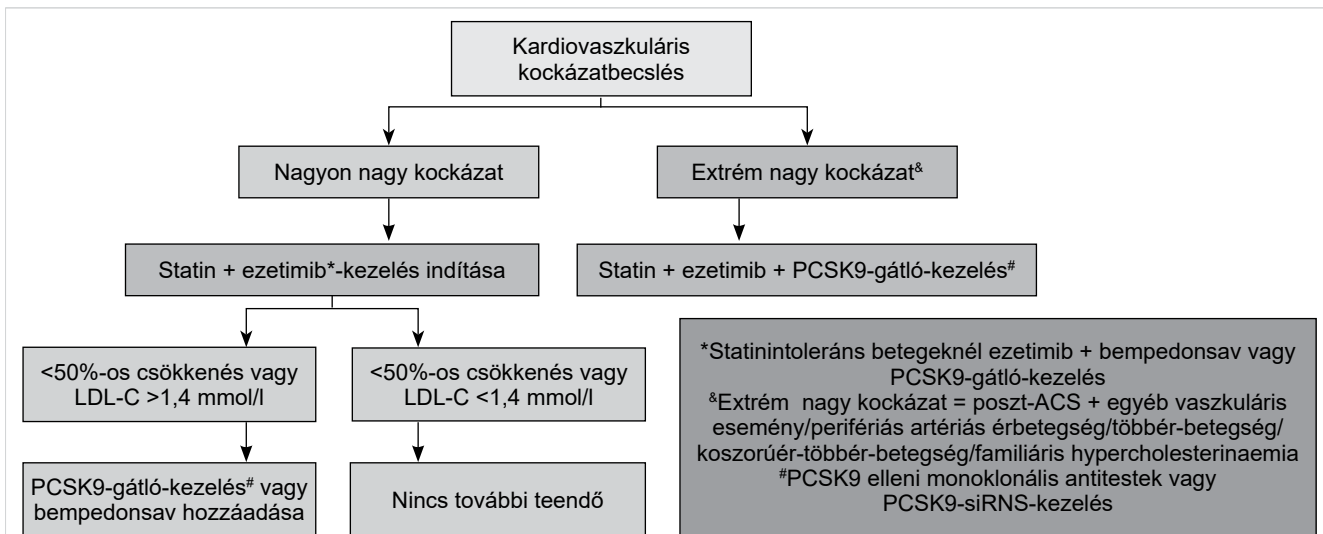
Kardiovaszkuláris kockázatbecslés

Nagyon nagy kockázat

Extrém nagy kockázat$^{\&}$

Statin + ezetimib*-kezelés indítása

Statin + ezetimib + PCSK9-gátló-kezelés$^{\#}$

<50%-os csökkenés vagy LDL-C >1,4 mmol/l

<50%-os csökkenés vagy LDL-C <1,4 mmol/l

PCSK9-gátló-kezelés$^{\#}$ vagy bempedonsav hozzáadása

Nincs további teendő

*Statinintoleráns betegeknél ezetimib + bempedonsav vagy PCSK9-gátló-kezelés
$^{\&}$Extrém nagy kockázat = poszt-ACS + egyéb vaszkuláris esemény/perifériás artériás érbetegség/többér-betegség/koszorúér-többér-betegség/familiáris hypercholesterinaemia
$^{\#}$PCSK9 elleni monoklonális antitestek vagy PCSK9-siRNS-kezelés